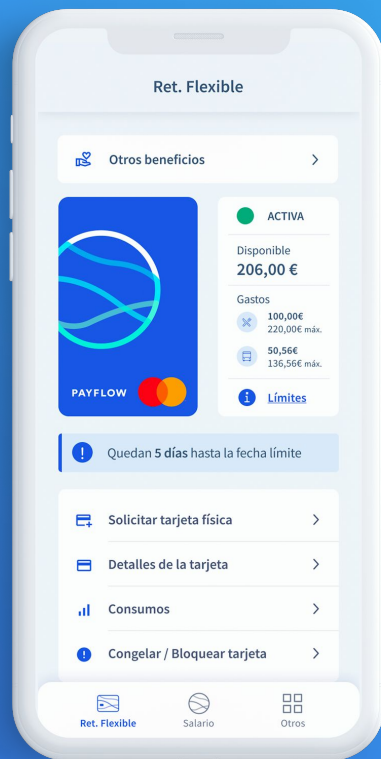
Ret. Flexible

Otros beneficios

PAYFLOW

ACTIVA

Disponible
206,00 €

Gastos
100,00€
220,00€ máx.
50,56€
136,56€ máx.

Límites

Quedan 5 días hasta la fecha límite

Solicitar tarjeta física

Detalles de la tarjeta

Consumos

Congelar / Bloquear tarjeta

Ret. Flexible
Salario
Otros